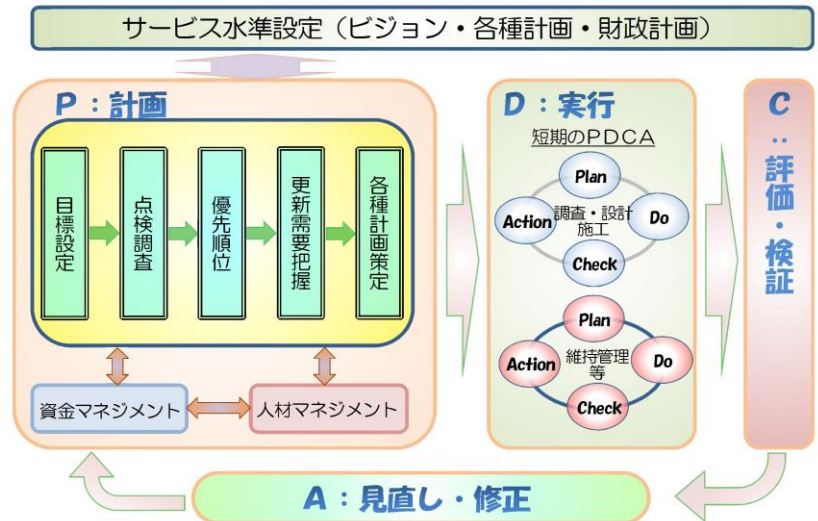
サービス水準設定（ビジョン・各種計画・財政計画）

P：計画

目標設定

点検調査

優先順位

更新需要把握

各種計画策定

資金マネジメント

人材マネジメント

D：実行

短期のPDCA

Plan

Do

Check

Action

調査・設計施工

Plan

Do

Check

Action

維持管理等

C：評価・検証

A：見直し・修正